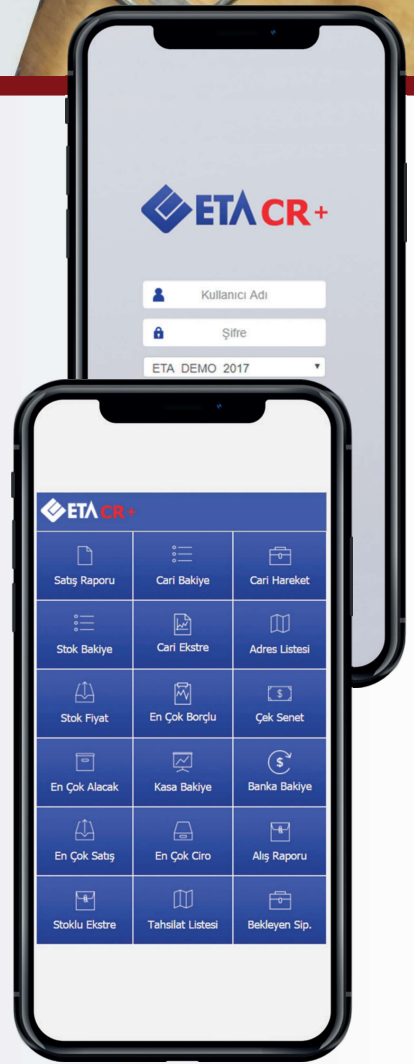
ETA CR+

Kullanıcı Adı

Şifre

ETA DEMO 2017

ETA CR+

| Satış Raporu | Cari Bakiye | Cari Hareket |
|---|---|---|
| Stok Bakiye | Cari Ekstre | Adres Listesi |
| Stok Fiyat | En Çok Borçlu | Çek Senet |
| En Çok Alacak | Kasa Bakiye | Banka Bakiye |
| En Çok Satış | En Çok Ciro | Alış Raporu |
| Stoklu Ekstre | Tahsilat Listesi | Bekleyen Sip. |